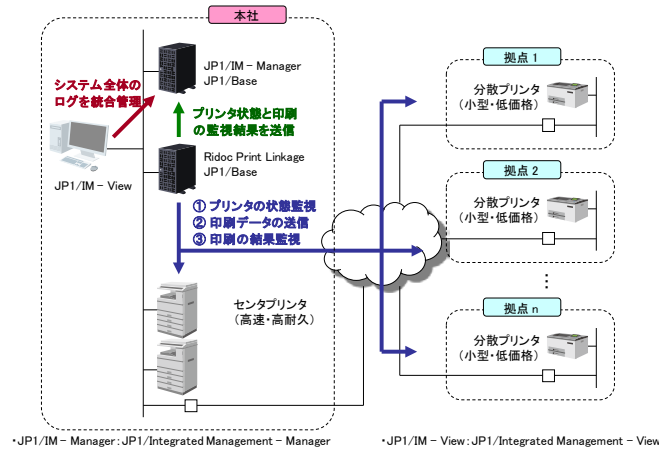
本社

JP1/IM－Manager
JP1/Base

システム全体のログを統合管理

プリンタ状態と印刷の監視結果を送信

JP1/IM－View

Ridoc Print Linkage
JP1/Base

① プリンタの状態監視
② 印刷データの送信
③ 印刷の結果監視

センタプリンタ
（高速・高耐久）

拠点 1
分散プリンタ
（小型・低価格）

拠点 2
分散プリンタ
（小型・低価格）

拠点 n
分散プリンタ
（小型・低価格）

・JP1/IM－Manager：JP1/Integrated Management－Manager

・JP1/IM－View：JP1/Integrated Management－View